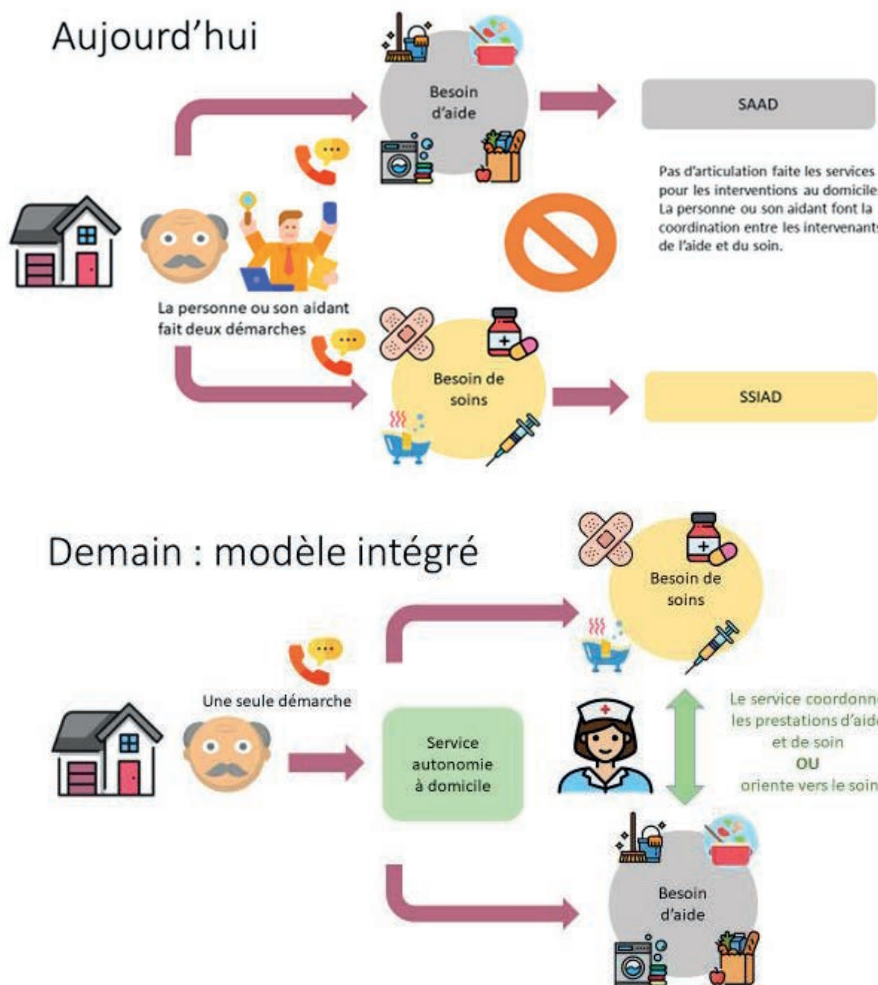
Aujourd'hui

Besoin d'aide

SAAD

Pas d'articulation faite les services pour les interventions au domicile. La personne ou son aidant font la coordination entre les intervenants de l'aide et du soin.

La personne ou son aidant fait deux démarches

Besoin de soins

SSIAD

Demain : modèle intégré

Besoin de soins

Une seule démarche

Service autonomie à domicile

Le service coordonne les prestations d'aide et de soin
OU
oriente vers le soin

Besoin d'aide